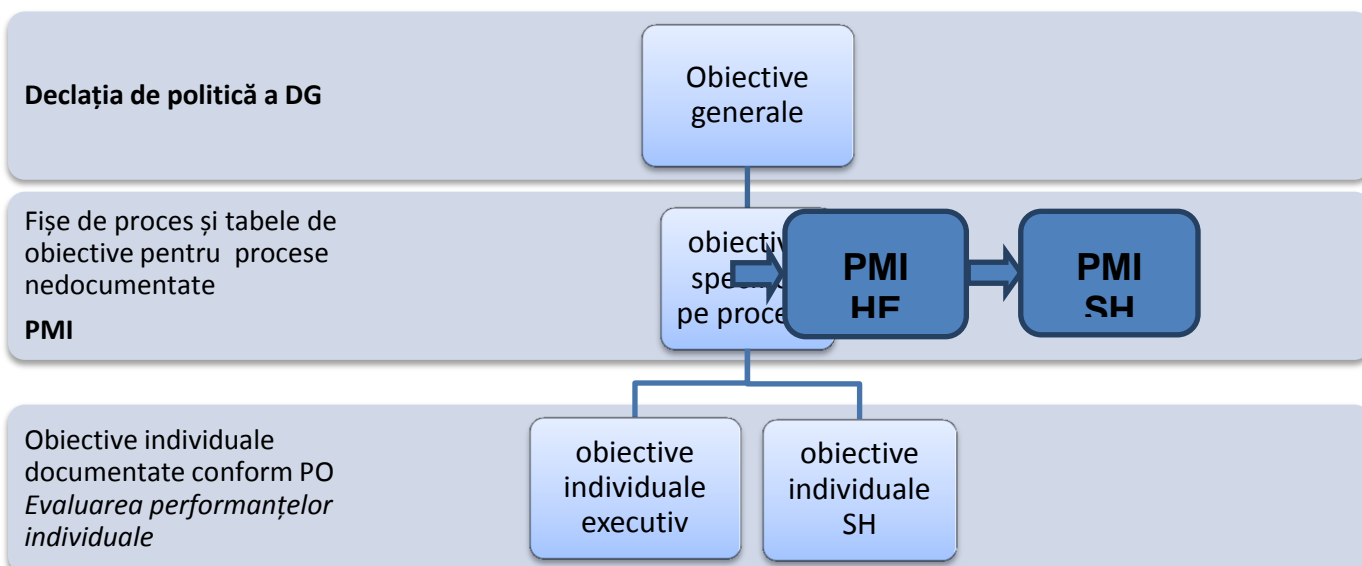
Declația de politică a DG

Obiective generale

Fișe de proces și tabele de obiective pentru procese nedocumentate

PMI

obiectiv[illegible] spe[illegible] pe proce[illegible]

PMI HE

PMI SH

Obiective individuale documentate conform PO
*Evaluarea performanțelor individuale*

obiective individuale executiv

obiective individuale SH